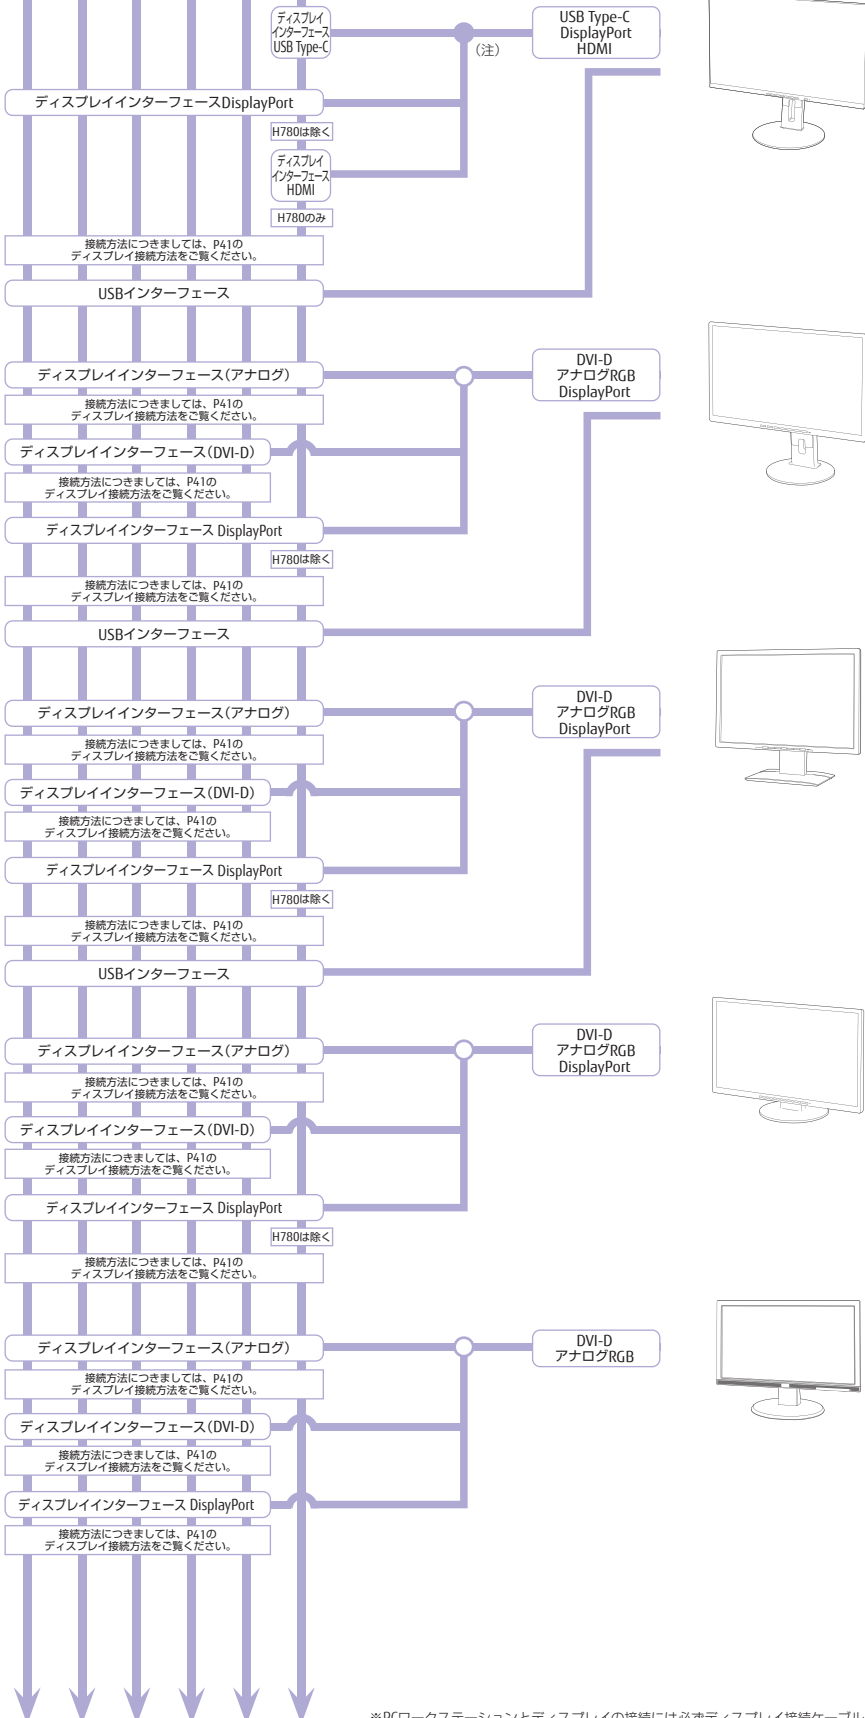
ディスプレイ インターフェース USB Type-C

USB Type-C DisplayPort HDMI

（注）

ディスプレイインターフェースDisplayPort

H780は除く

ディスプレイ インターフェース HDMI

H780のみ

接続方法につきましては、P41の ディスプレイ接続方法をご覧ください。

USBインターフェース

ディスプレイインターフェース（アナログ）

DVI-D アナログRGB DisplayPort

接続方法につきましては、P41の ディスプレイ接続方法をご覧ください。

ディスプレイインターフェース（DVI-D）

接続方法につきましては、P41の ディスプレイ接続方法をご覧ください。

ディスプレイインターフェース DisplayPort

H780は除く

接続方法につきましては、P41の ディスプレイ接続方法をご覧ください。

USBインターフェース

ディスプレイインターフェース（アナログ）

DVI-D アナログRGB DisplayPort

接続方法につきましては、P41の ディスプレイ接続方法をご覧ください。

ディスプレイインターフェース（DVI-D）

接続方法につきましては、P41の ディスプレイ接続方法をご覧ください。

ディスプレイインターフェース DisplayPort

H780は除く

接続方法につきましては、P41の ディスプレイ接続方法をご覧ください。

USBインターフェース

ディスプレイインターフェース（アナログ）

DVI-D アナログRGB DisplayPort

接続方法につきましては、P41の ディスプレイ接続方法をご覧ください。

ディスプレイインターフェース（DVI-D）

接続方法につきましては、P41の ディスプレイ接続方法をご覧ください。

ディスプレイインターフェース DisplayPort

H780は除く

接続方法につきましては、P41の ディスプレイ接続方法をご覧ください。

ディスプレイインターフェース（アナログ）

DVI-D アナログRGB

接続方法につきましては、P41の ディスプレイ接続方法をご覧ください。

ディスプレイインターフェース（DVI-D）

接続方法につきましては、P41の ディスプレイ接続方法をご覧ください。

ディスプレイインターフェース DisplayPort

接続方法につきましては、P41の ディスプレイ接続方法をご覧ください。

※PCワークステーションとディスプレイの接続には必ずディスプレイ接続ケーブル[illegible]